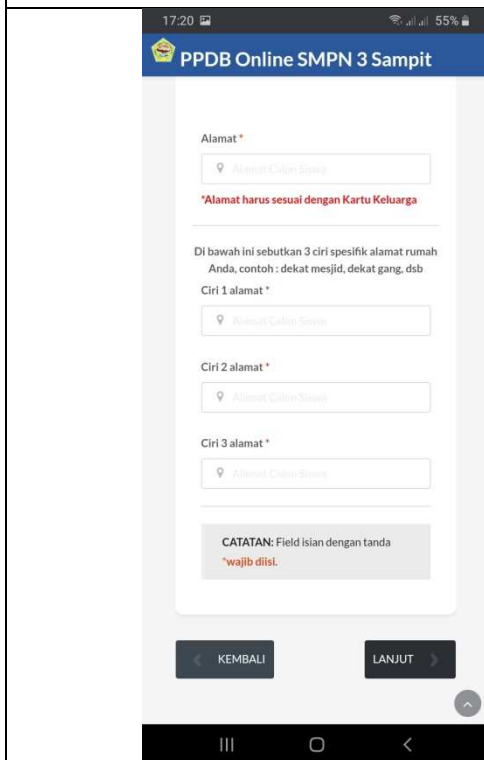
17:20 55%

PPDB Online SMPN 3 Sampit

Alamat *

Alamat Calon Siswa

*Alamat harus sesuai dengan Kartu Keluarga

Di bawah ini sebutkan 3 ciri spesifik alamat rumah Anda, contoh : dekat mesjid, dekat gang, dsb

Ciri 1 alamat *

Alamat Calon Siswa

Ciri 2 alamat *

Alamat Calon Siswa

Ciri 3 alamat *

Alamat Calon Siswa

CATATAN: Field isian dengan tanda *wajib diisi.

KEMBALI

LANJUT